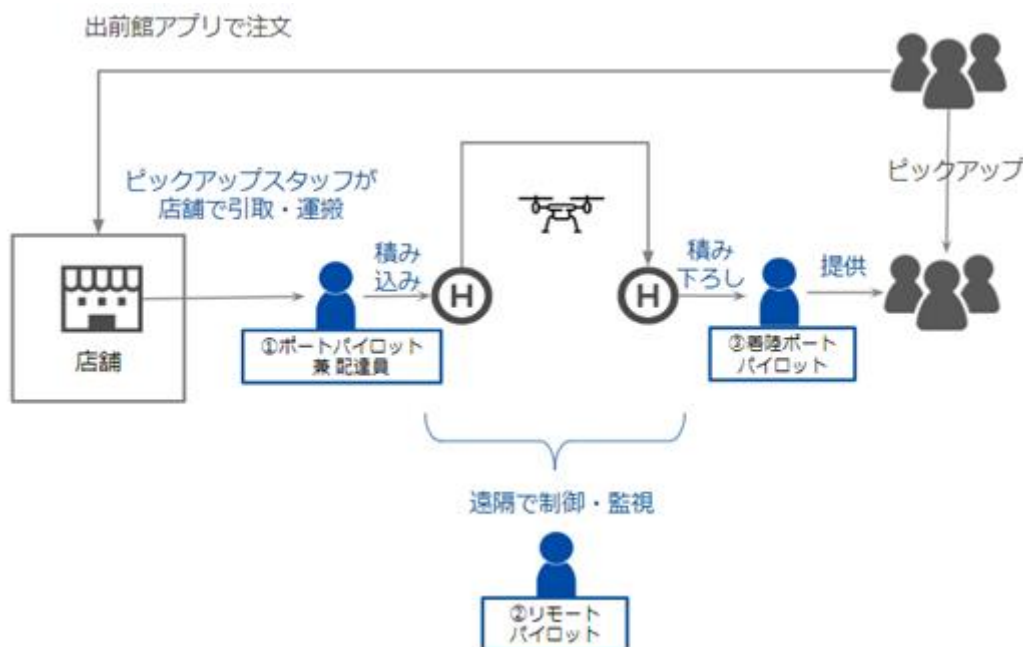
出前館アプリで注文

ピックアップスタッフが
店舗で引取・運搬

店舗

積み
込み

①ポートパイロット
兼 配達員

積み
下ろし

③着陸ポート
パイロット

提供

ピックアップ

遠隔で制御・監視

②リモート
パイロット